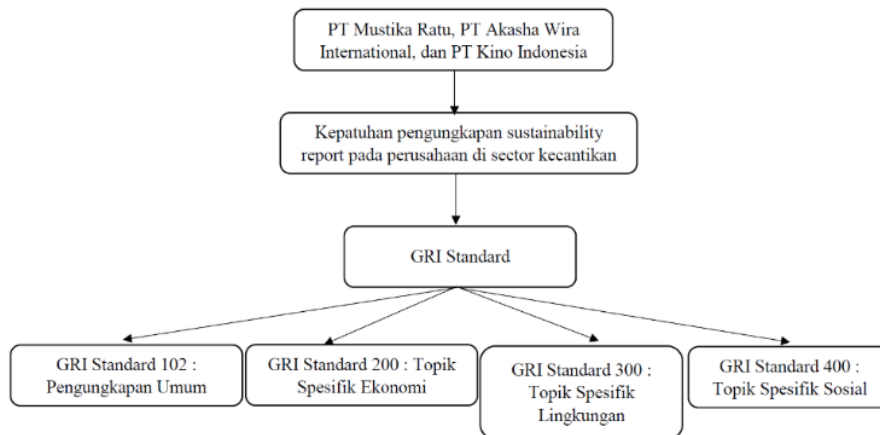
PT Mustika Ratu, PT Akasha Wira International, dan PT Kino Indonesia

Kepatuhan pengungkapan sustainability report pada perusahaan di sector kecantikan

GRI Standard

GRI Standard 102 : Pengungkapan Umum

GRI Standard 200 : Topik Spesifik Ekonomi

GRI Standard 300 : Topik Spesifik Lingkungan

GRI Standard 400 : Topik Spesifik Sosial